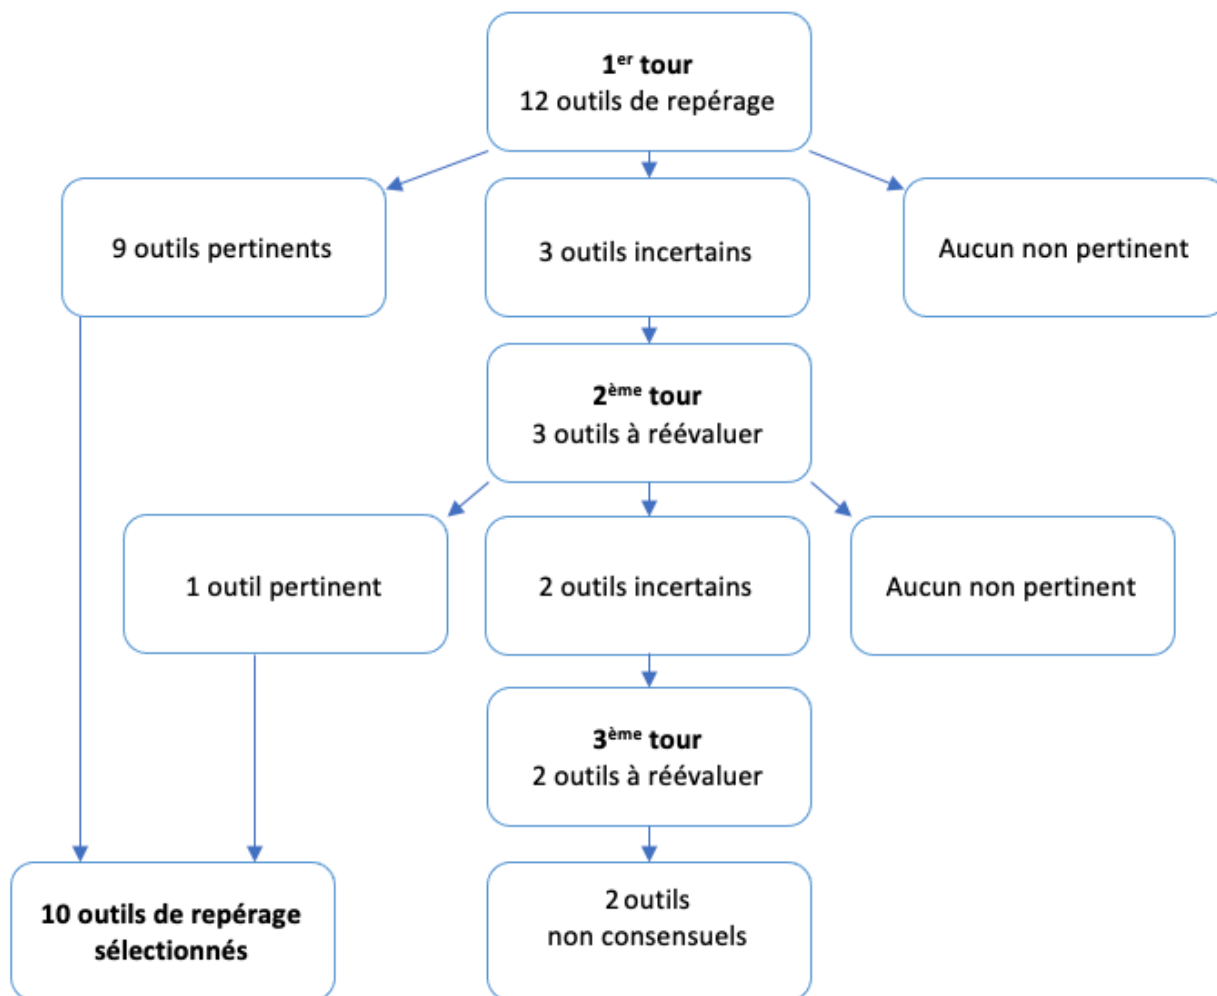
1$^{er}$ tour
12 outils de repérage

9 outils pertinents

3 outils incertains

Aucun non pertinent

2$^{ème}$ tour
3 outils à réévaluer

1 outil pertinent

2 outils incertains

Aucun non pertinent

3$^{ème}$ tour
2 outils à réévaluer

10 outils de repérage sélectionnés

2 outils non consensuels